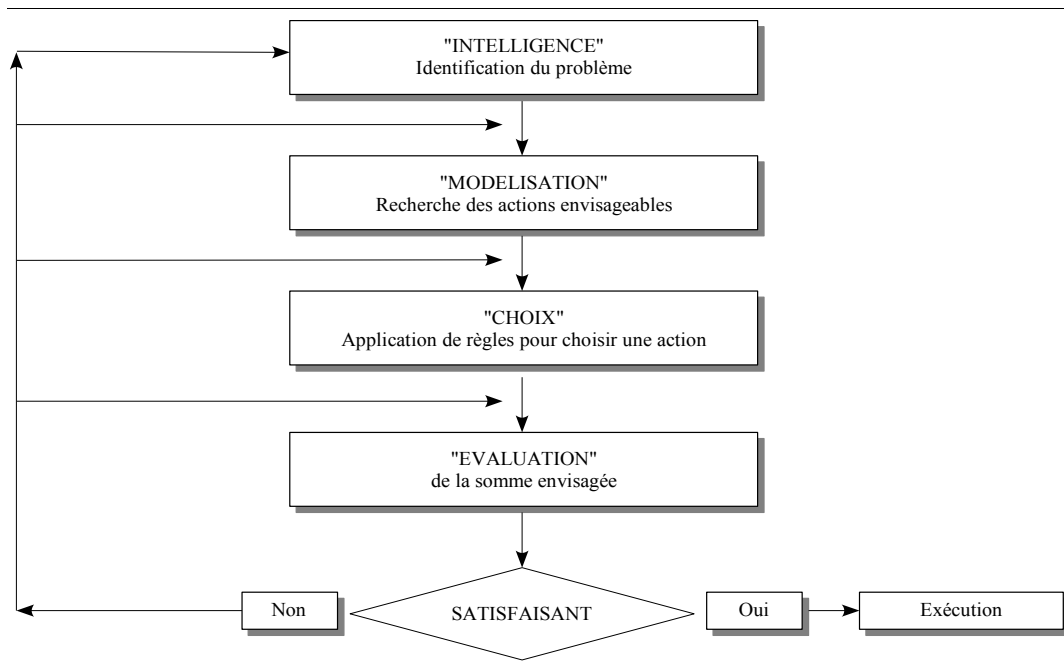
"INTELLIGENCE"
Identification du problème

"MODELISATION"
Recherche des actions envisageables

"CHOIX"
Application de règles pour choisir une action

"EVALUATION"
de la somme envisagée

Non

SATISFAISANT

Oui

Exécution